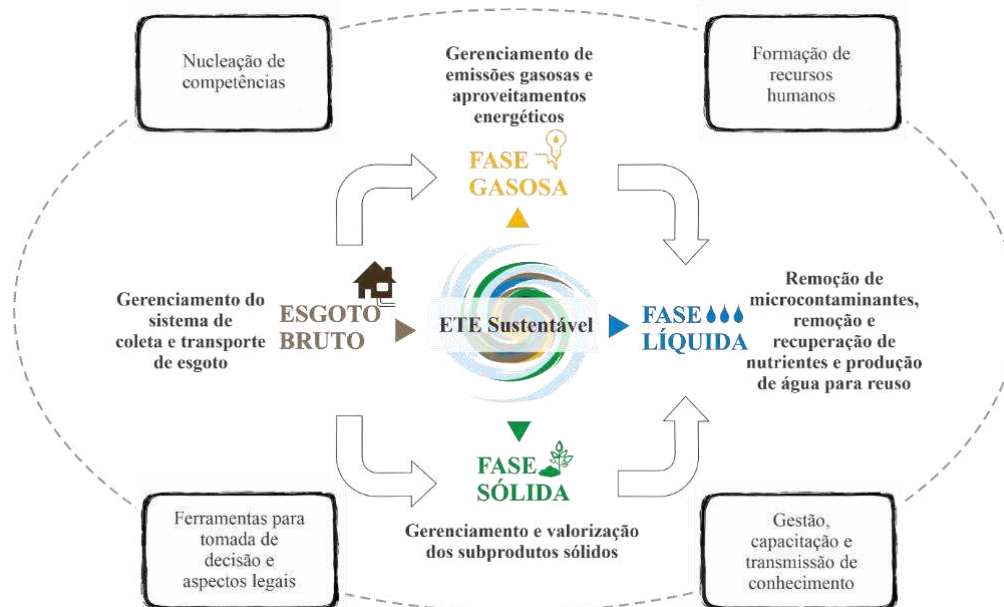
Nucleação de competências

Gerenciamento de emissões gasosas e aproveitamentos energéticos

Formação de recursos humanos

FASE GASOSA

Gerenciamento do sistema de coleta e transporte de esgoto

ESGOTO BRUTO

ETE Sustentável

FASE LÍQUIDA

Remoção de microcontaminantes, remoção e recuperação de nutrientes e produção de água para reuso

FASE SÓLIDA

Ferramentas para tomada de decisão e aspectos legais

Gerenciamento e valorização dos subprodutos sólidos

Gestão, capacitação e transmissão de conhecimento